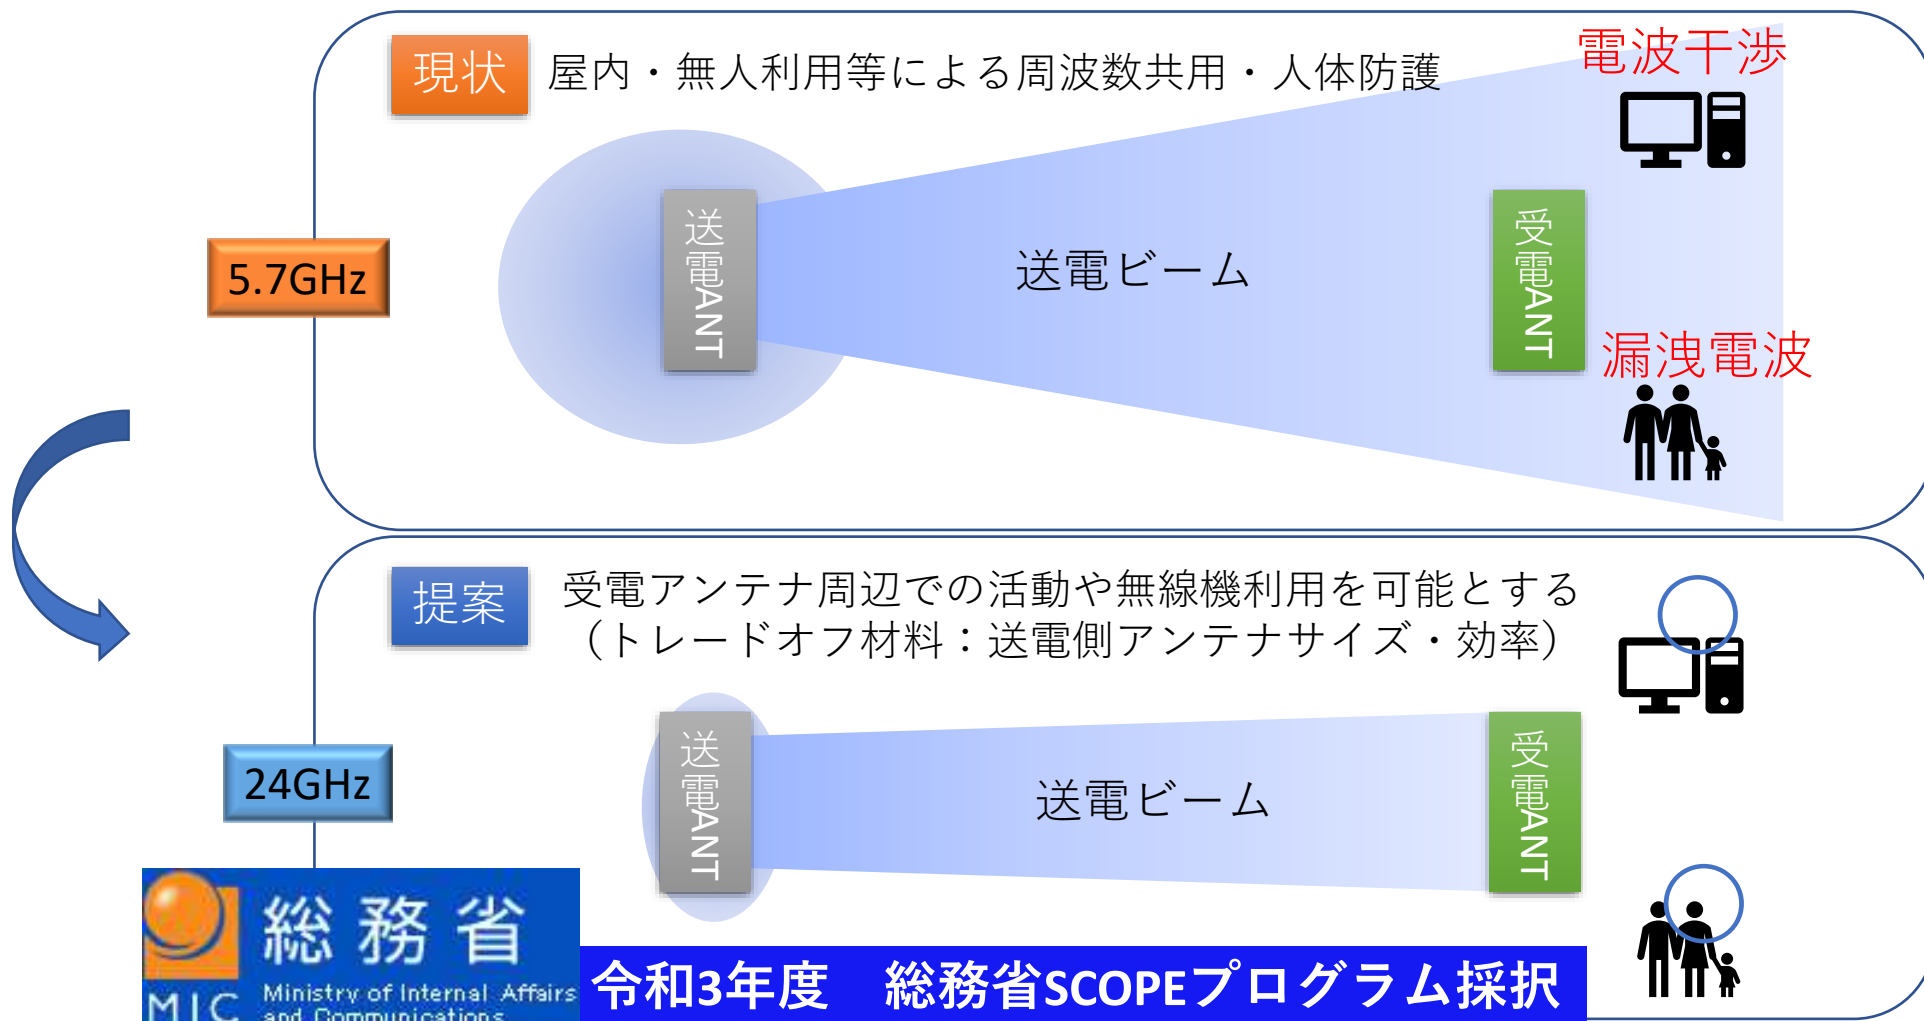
現状 屋内・無人利用等による周波数共用・人体防護

電波干渉

5.7GHz

送電ANT

送電ビーム

受電ANT

漏洩電波

提案 受電アンテナ周辺での活動や無線機利用を可能とする（トレードオフ材料：送電側アンテナサイズ・効率）

24GHz

送電ANT

送電ビーム

受電ANT

総務省
MIC Ministry of Internal Affairs and Communications

令和3年度　総務省SCOPEプログラム採択